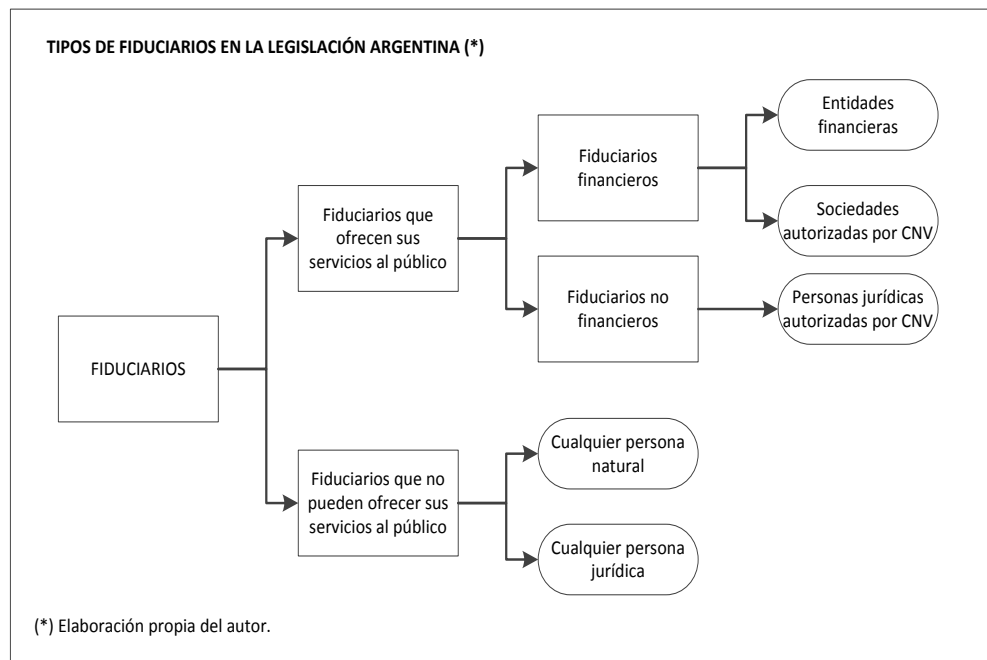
TIPOS DE FIDUCIARIOS EN LA LEGISLACIÓN ARGENTINA (*)

FIDUCIARIOS

Fiduciarios que ofrecen sus servicios al público

Fiduciarios financieros

Entidades financieras

Sociedades autorizadas por CNV

Fiduciarios no financieros

Personas jurídicas autorizadas por CNV

Fiduciarios que no pueden ofrecer sus servicios al público

Cualquier persona natural

Cualquier persona jurídica

(*) Elaboración propia del autor.